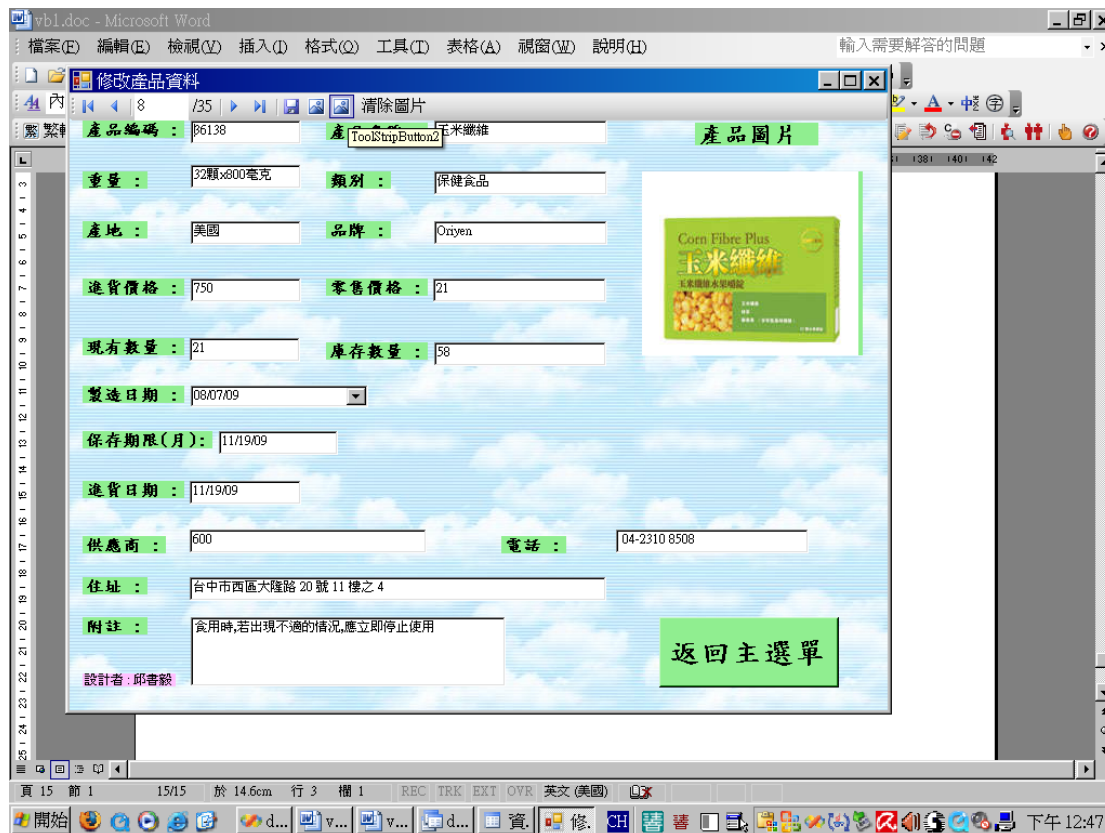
vb1.doc - Microsoft Word
檔案(F) 編輯(E) 檢視(V) 插入(I) 格式(O) 工具(T) 表格(A) 視窗(W) 說明(H)
輸入需要解答的問題

修改產品資料
8 /35 清除圖片
ToolStripButton2

產品編碼： 86138
產品名稱： 玉米纖維
產品圖片
重量： 32顆x800毫克
類別： 保健食品
產地： 美國
品牌： Oriyen
進貨價格： 750
零售價格： 21
現有數量： 21
庫存數量： 58
製造日期： 08/07/09
保存期限(月)： 11/19/09
進貨日期： 11/19/09
供應商： 600
電話： 04-2310 8508
住址： 台中市西區大隆路 20 號 11 樓之 4
附註： 食用時,若出現不適的情況,應立即停止使用
設計者：邱書毅
返回主選單

Corn Fibre Plus
玉米纖維

頁 15 節 1 15/15 於 14.6cm 行 3 欄 1 REC TRK EXT OVR 英文 (美國)
開始 下午 12:47